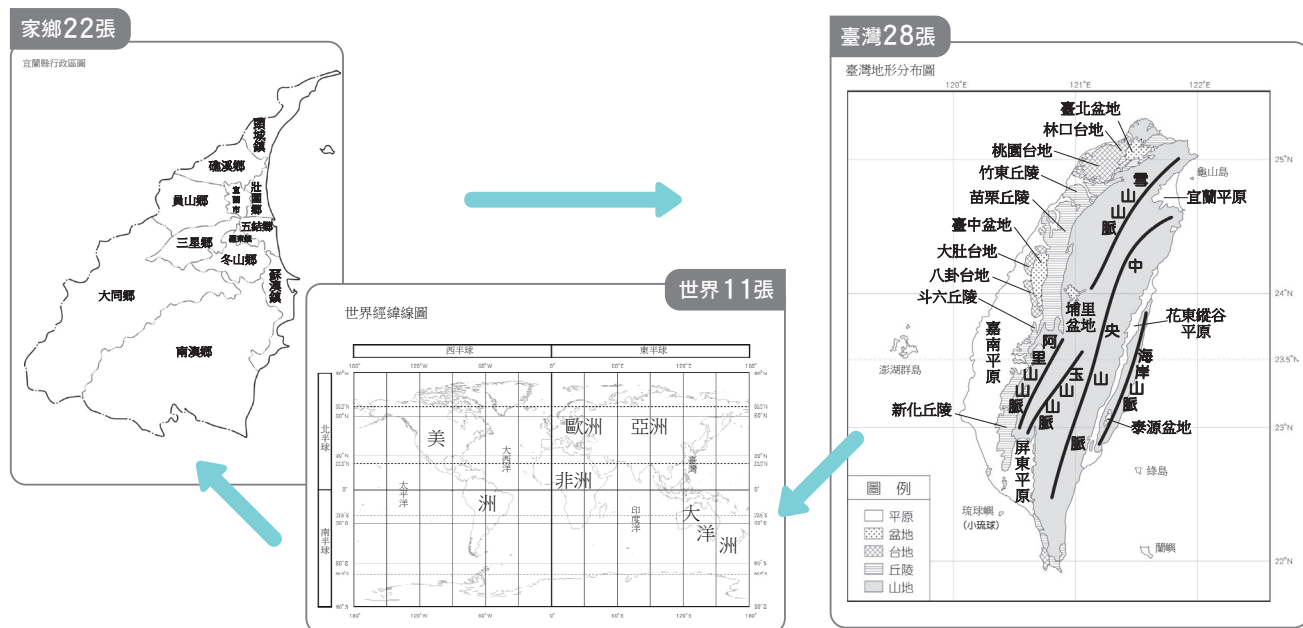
家鄉22張

宜蘭縣行政區圖

頭城鎮
礁溪鄉
員山鄉
宜蘭市
壯圍鄉
五結鄉
羅東鎮
三星鄉
冬山鄉
蘇澳鎮
大同鄉
南澳鄉

臺灣28張

臺灣地形分布圖

120°E 121°E 122°E
25°N
24°N
23.5°N
23°N
22°N

臺北盆地
林口台地
桃園台地
竹東丘陵
苗栗丘陵
臺中盆地
大肚台地
八卦台地
斗六丘陵
嘉南平原
新化丘陵
屏東平原
埔里盆地
阿里山山脈
玉山山脈
雪山山脈
中央山脈
海岸山脈
宜蘭平原
花東縱谷平原
泰源盆地
龜山島
澎湖群島
綠島
琉球嶼（小琉球）
蘭嶼

圖例
平原
盆地
台地
丘陵
山地

世界11張

世界經緯線圖

西半球
東半球
北半球
南半球
美洲
歐洲
亞洲
非洲
大洋洲
太平洋
大西洋
印度洋
臺灣
180° 120°W 60°W 0° 60°E 120°E 180°
90°N 66.5°N 60°N 30°N 23.5°N 0° 23.5°S 30°S 60°S 66.5°S 90°S